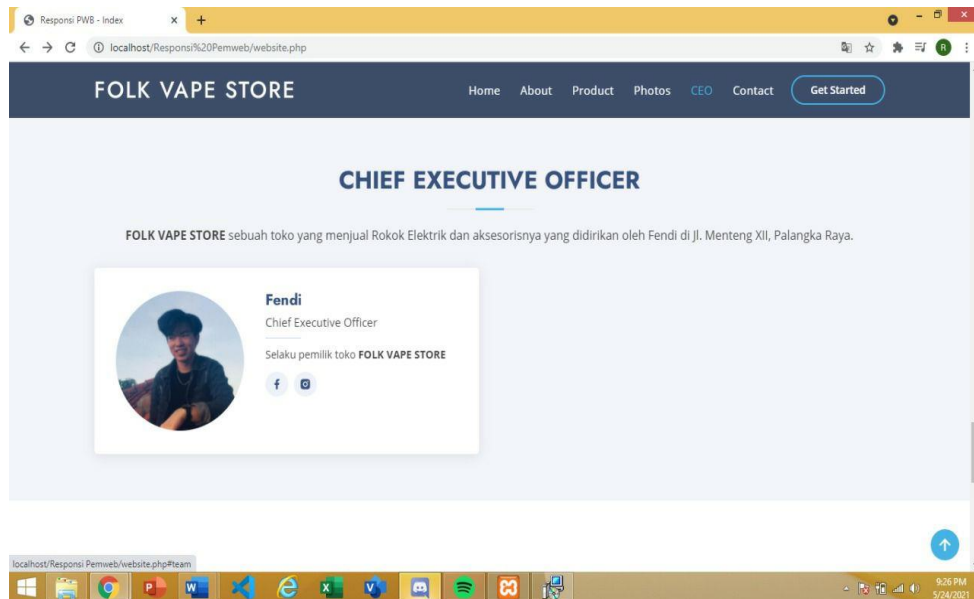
Responsi PWB - Index
localhost/Responsi%20Pemweb/website.php

FOLK VAPE STORE

Home About Product Photos CEO Contact Get Started

CHIEF EXECUTIVE OFFICER

**FOLK VAPE STORE** sebuah toko yang menjual Rokok Elektrik dan aksesorisnya yang didirikan oleh Fendi di Jl. Menteng XII, Palangka Raya.

Fendi
Chief Executive Officer

Selaku pemilik toko **FOLK VAPE STORE**

localhost/Responsi Pemweb/website.php#team

9:26 PM
5/24/2021